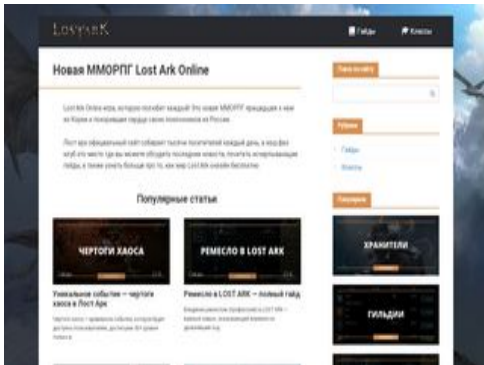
LostArK

Гайды

Классы

Новая ММОРПГ Lost Ark Online

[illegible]

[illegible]

Популярные статьи

ЧЕРТОГИ ХАОСА

РЕМЕСЛО В LOST ARK

Уникальное событие — чертоги хаоса в Лост Арк

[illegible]

Ремесло в LOST ARK — полный гайд

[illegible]

Поиск по сайту

Рубрики

Гайды

Классы

Популярное

ХРАНИТЕЛИ

ГИЛЬДИИ